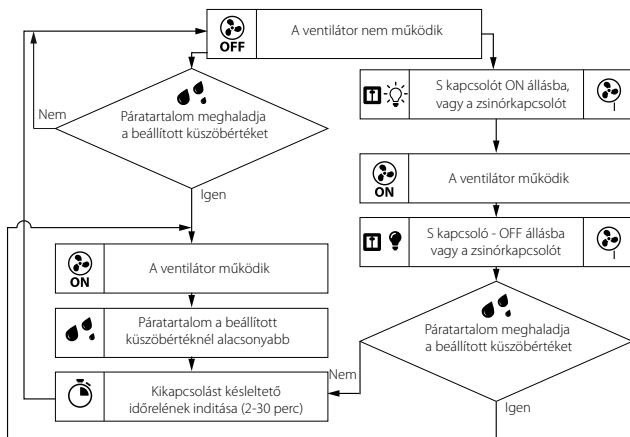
OFF
A ventilátor nem működik

Páratartalom meghaladja a beállított küszöbértéket

Nem

Igen

S kapcsolót ON állásba, vagy a zsinórkapcsolót

I

ON
A ventilátor működik

S kapcsoló - OFF állásba vagy a zsinórkapcsolót

I

ON
A ventilátor működik

Páratartalom a beállított küszöbértéknél alacsonyabb

Páratartalom meghaladja a beállított küszöbértéket

Nem

Kikapcsolást késleltető időrelének inditása (2-30 perc)

Igen